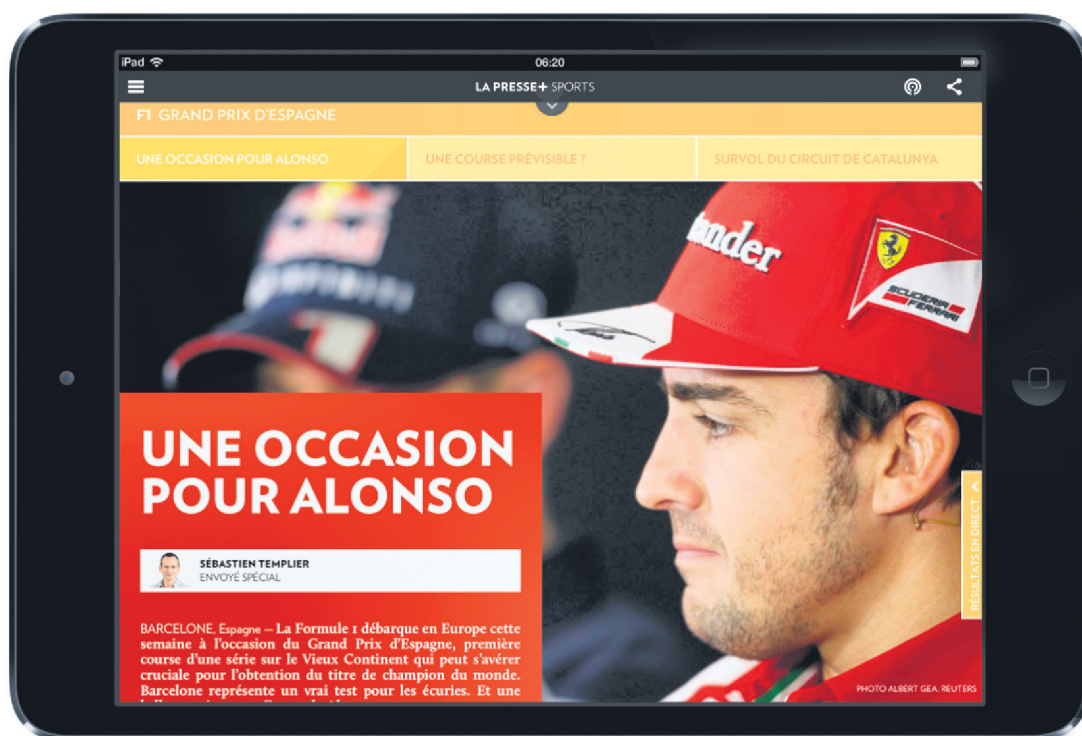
iPad

06:20

LA PRESSE+ SPORTS

F1 GRAND PRIX D'ESPAGNE

UNE OCCASION POUR ALONSO

UNE COURSE PRÉVISIBLE ?

SURVOL DU CIRCUIT DE CATALUNYA

ntander

SCUDERIA FERRARI

UNE OCCASION POUR ALONSO

SÉBASTIEN TEMPLIER
ENVOYÉ SPÉCIAL

BARCELONE, Espagne — La Formule 1 débarque en Europe cette semaine à l'occasion du Grand Prix d'Espagne, première course d'une série sur le Vieux Continent qui peut s'avérer cruciale pour l'obtention du titre de champion du monde. Barcelone représente un vrai test pour les écuries. Et une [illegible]

RÉSULTATS EN DIRECT

PHOTO ALBERT GEA, REUTERS